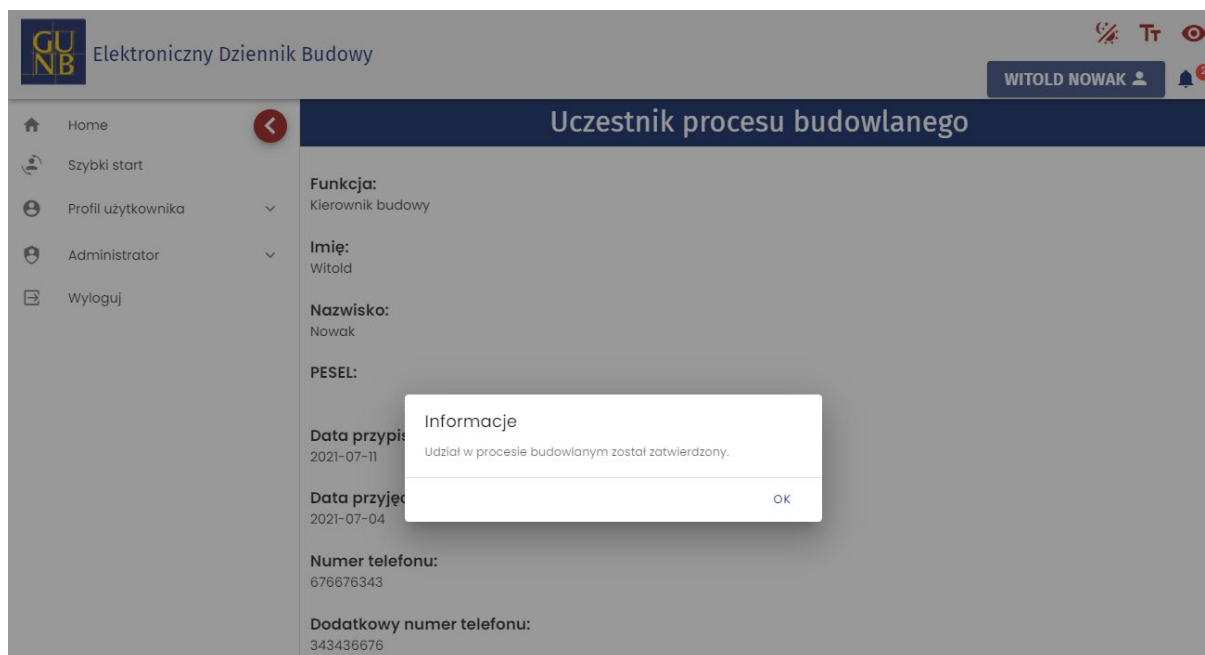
GUNB Elektroniczny Dziennik Budowy

WITOLD NOWAK

Home
Szybki start
Profil użytkownika
Administrator
Wyloguj

Uczestnik procesu budowlanego

Funkcja:
Kierownik budowy

Imię:
Witold

Nazwisko:
Nowak

PESEL:

Data przypis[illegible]
2021-07-11

Data przyję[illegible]
2021-07-04

Numer telefonu:
676676343

Dodatkowy numer telefonu:
343436676

Informacje
Udział w procesie budowlanym został zatwierdzony.
OK